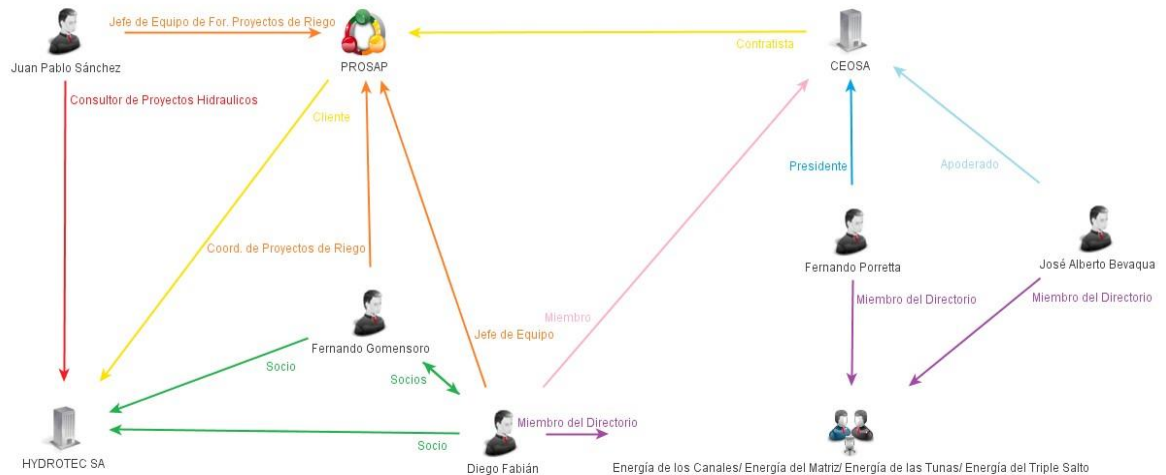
Juan Pablo Sánchez

Jefe de Equipo de For. Proyectos de Riego

PROSAP

Contratista

CEOSA

Consultor de Proyectos Hidraulicos

Cliente

Presidente

Apoderado

Coord. de Proyectos de Riego

Fernando Porretta

José Alberto Bevaqua

Miembro del Directorio

Miembro del Directorio

Miembro

Fernando Gomensoro

Jefe de Equipo

Socio

Socios

Socio

Miembro del Directorio

HYDROTEC SA

Diego Fabián

Energía de los Canales/ Energía del Matriz/ Energía de las Tunas/ Energía del Triple Salto